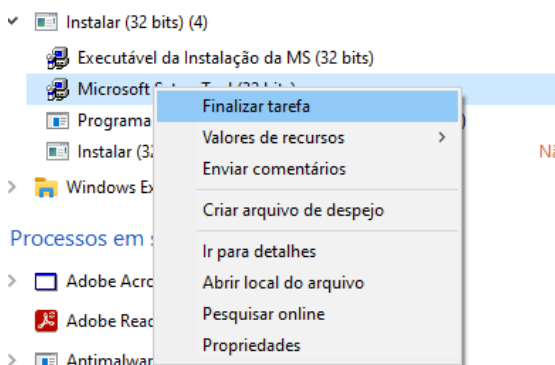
Instalar (32 bits) (4)
Executável da Instalação da MS (32 bits)
Microsoft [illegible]
Programa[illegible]
Instalar (32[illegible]
Windows Ex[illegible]
Processos em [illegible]
Adobe Acro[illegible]
Adobe Read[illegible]
Antimalwar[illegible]
Nã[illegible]

Finalizar tarefa
Valores de recursos
Enviar comentários
Criar arquivo de despejo
Ir para detalhes
Abrir local do arquivo
Pesquisar online
Propriedades